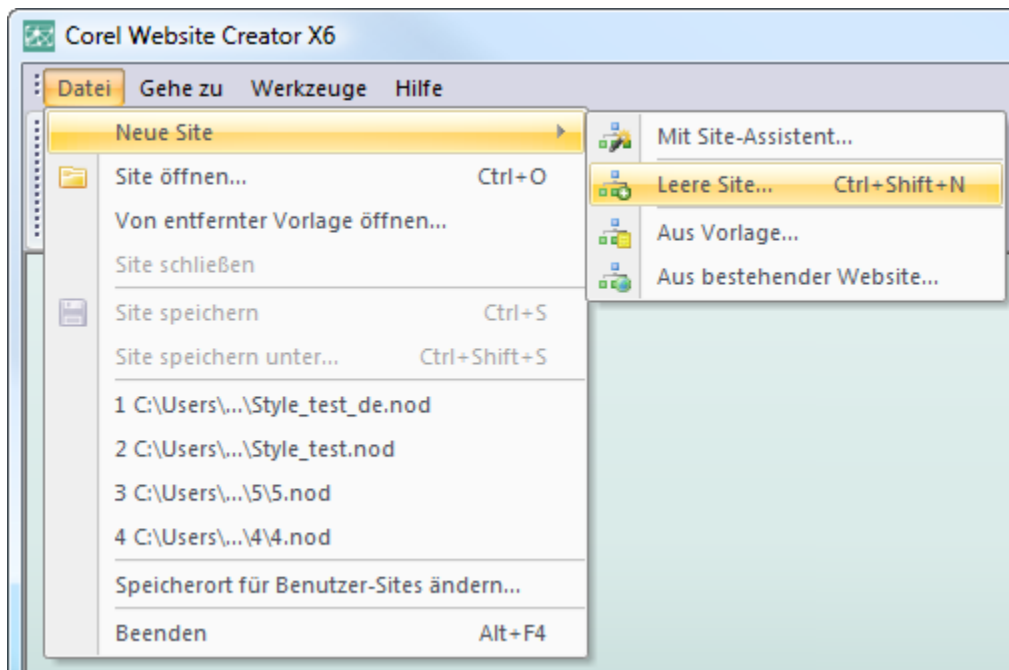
Corel Website Creator X6

Datei Gehe zu Werkzeuge Hilfe

Neue Site
Site öffnen... Ctrl+O
Von entfernter Vorlage öffnen...
Site schließen
Site speichern Ctrl+S
Site speichern unter... Ctrl+Shift+S
1 C:\Users\...\Style_test_de.nod
2 C:\Users\...\Style_test.nod
3 C:\Users\...\5\5.nod
4 C:\Users\...\4\4.nod
Speicherort für Benutzer-Sites ändern...
Beenden Alt+F4

Mit Site-Assistent...
Leere Site... Ctrl+Shift+N
Aus Vorlage...
Aus bestehender Website...